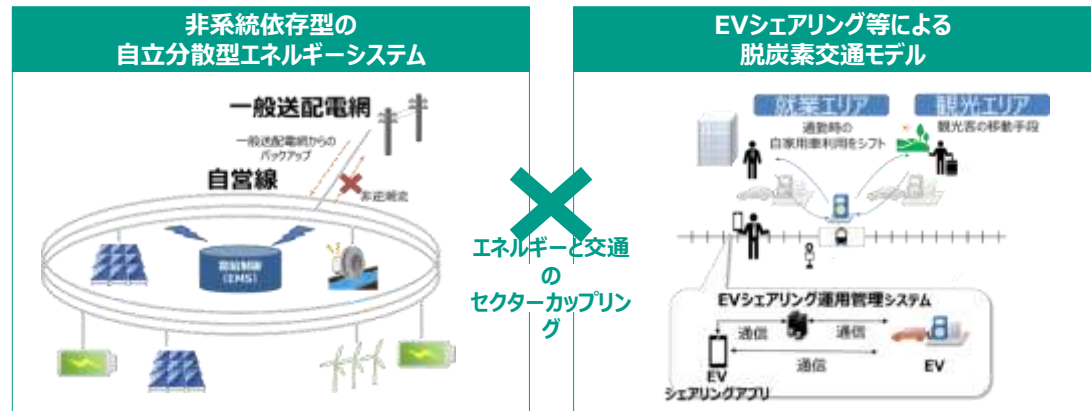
非系統依存型の
自立分散型エネルギーシステム

一般送配電網

一般送配電網からの
バックアップ

自営線

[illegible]

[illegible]
(EMS)

EVシェアリング等による
脱炭素交通モデル

就業エリア

観光エリア

通勤時の
自家用車利用をシフト

観光客の移動手段

EVシェアリング運用管理システム

通信

通信

通信

EV
シェアリングアプリ

EV

エネルギーと交通
の
セクターカップリング